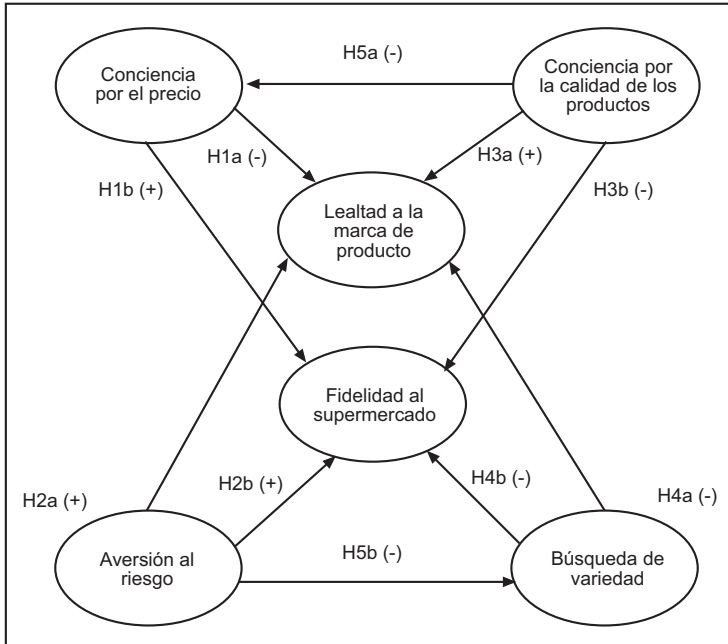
Conciencia por el precio

H5a (-)

Conciencia por la calidad de los productos

H1a (-)

H3a (+)

H1b (+)

H3b (-)

Lealtad a la marca de producto

Fidelidad al supermercado

H2a (+)

H2b (+)

H4b (-)

H4a (-)

Aversión al riesgo

H5b (-)

Búsqueda de variedad